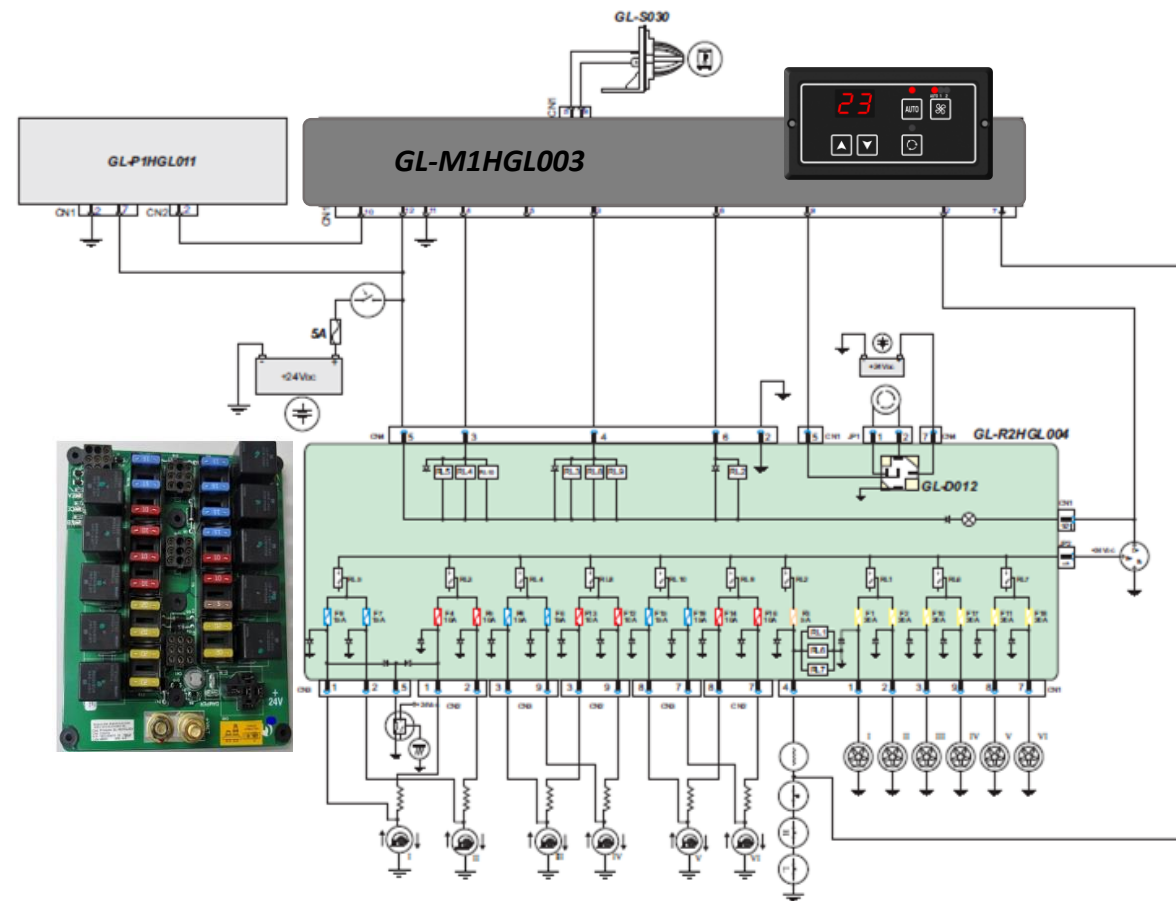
GL-S030

GL-P1HGL011

GL-M1HGL003

23

AUTO

CN1 2 7 CN2 2

CN1 10 12 11 6 5 8 4 3 9 7

5A

+24Vac

+24Vac

CN4 5 3 4 6 2

CN3 5 JP1 1 2 3

GL-R2HGL004

GL-D012

CN1

JP2

+24Vac

CN2 1 2 5 1 2 3 9 3 9 8 7 8 7 4 1 2 3 9 8 7 CN1

I II III IV V VI

I II III IV V VI

+ 24V